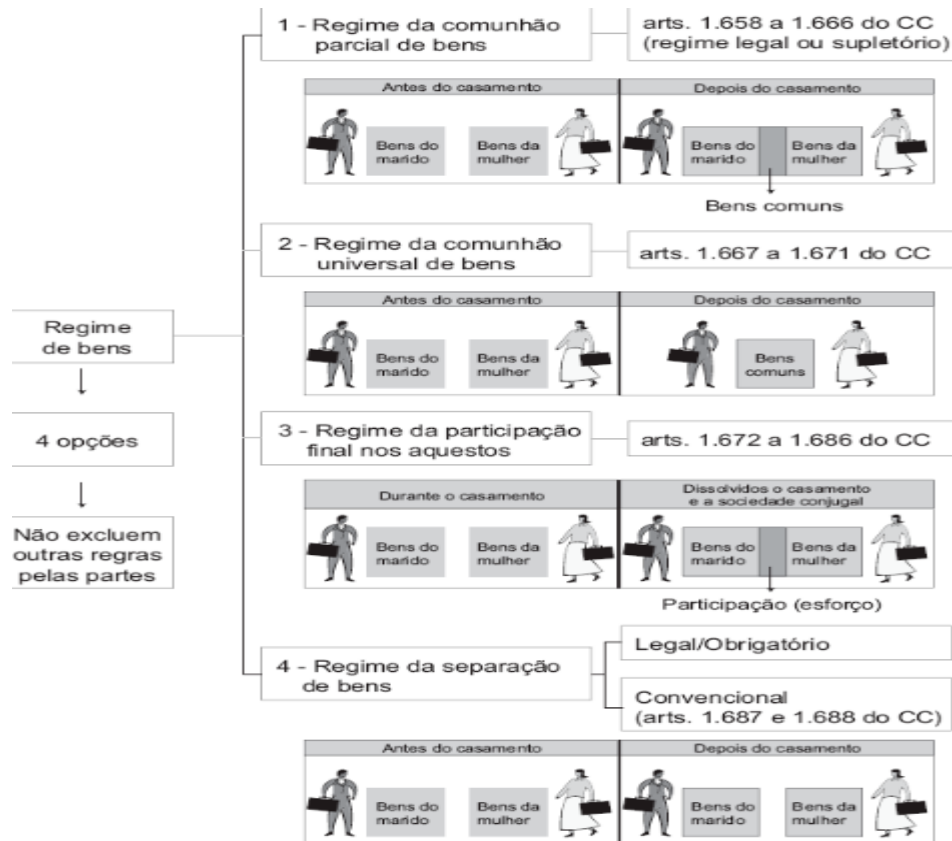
Regime de bens

4 opções

Não excluem outras regras pelas partes

1 - Regime da comunhão parcial de bens

arts. 1.658 a 1.666 do CC (regime legal ou supletório)

| Antes do casamento | Depois do casamento |
|---|---|
| Bens do marido / Bens da mulher | Bens do marido / Bens da mulher |

Bens comuns

2 - Regime da comunhão universal de bens

arts. 1.667 a 1.671 do CC

| Antes do casamento | Depois do casamento |
|---|---|
| Bens do marido / Bens da mulher | Bens comuns |

3 - Regime da participação final nos aquestos

arts. 1.672 a 1.686 do CC

| Durante o casamento | Dissolvidos o casamento e a sociedade conjugal |
|---|---|
| Bens do marido / Bens da mulher | Bens do marido / Bens da mulher |

Participação (esforço)

4 - Regime da separação de bens

Legal/Obrigatório

Convencional (arts. 1.687 e 1.688 do CC)

| Antes do casamento | Depois do casamento |
|---|---|
| Bens do marido / Bens da mulher | Bens do marido / Bens da mulher |